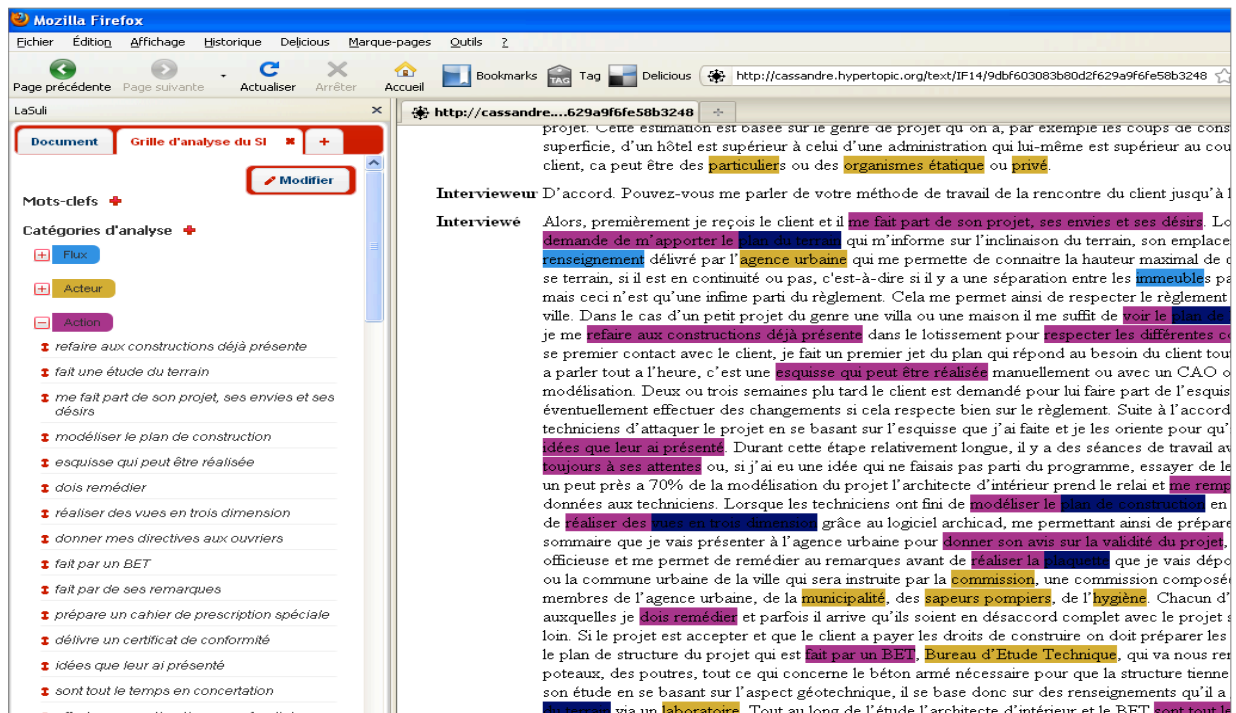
Mozilla Firefox

Fichier Édition Affichage Historique Delicious Marque-pages Outils ?

Page précédente Page suivante Actualiser Arrêter Accueil Bookmarks Tag Delicious http://cassandre.hypertopic.org/text/IF14/9dbf603083b80d2f629a9f6fe58b3248

LaSuli ×

Document Grille d'analyse du SI + 

Modifier

Mots-clefs

Catégories d'analyse

Flux

Acteur

Action

refaire aux constructions déjà présente

fait une étude du terrain

me fait part de son projet, ses envies et ses désirs

modéliser le plan de construction

esquisse qui peut être réalisée

dois remédier

réaliser des vues en trois dimension

donner mes directives aux ouvriers

fait par un BET

fait par de ses remarques

prépare un cahier de prescription spéciale

délivre un certificat de conformité

idées que leur ai présenté

sont tout le temps en concertation

http://cassandre....629a9f6fe58b3248

projet. Cette estimation est basée sur le genre de projet qu'on a, par exemple les coups de cons superficie, d'un hôtel est supérieur à celui d'une administration qui lui-même est supérieur au cou client, ca peut être des particuliers ou des organismes étatique ou privé.

Intervieweur D'accord. Pouvez-vous me parler de votre méthode de travail de la rencontre du client jusqu'à l

Interviewé Alors, premièrement je reçois le client et il me fait part de son projet, ses envies et ses désirs. Lo demande de m'apporter le plan du terrain qui m'informe sur l'inclinaison du terrain, son emplace renseignement délivré par l'agence urbaine qui me permette de connaitre la hauteur maximal de se terrain, si il est en continuité ou pas, c'est-à-dire si il y a une séparation entre les immeubles pa mais ceci n'est qu'une infime parti du règlement. Cela me permet ainsi de respecter le règlement ville. Dans le cas d'un petit projet du genre une villa ou une maison il me suffit de voir le plan de je me refaire aux constructions déjà présente dans le lotissement pour respecter les différentes co se premier contact avec le client, je fait un premier jet du plan qui répond au besoin du client tou a parler tout a l'heure, c'est une esquisse qui peut être réalisée manuellement ou avec un CAO o modélisation. Deux ou trois semaines plu tard le client est demandé pour lui faire part de l'esquis éventuellement effectuer des changements si cela respecte bien sur le règlement. Suite à l'accord techniciens d'attaquer le projet en se basant sur l'esquisse que j'ai faite et je les oriente pour qu' idées que leur ai présenté. Durant cette étape relativement longue, il y a des séances de travail av toujours à ses attentes ou, si j'ai eu une idée qui ne faisais pas parti du programme, essayer de le un peut près a 70% de la modélisation du projet l'architecte d'intérieur prend le relai et me remp données aux techniciens. Lorsque les techniciens ont fini de modéliser le plan de construction en de réaliser des vues en trois dimension grâce au logiciel archicad, me permettant ainsi de prépare sommaire que je vais présenter à l'agence urbaine pour donner son avis sur la validité du projet, officieuse et me permet de remédier au remarques avant de réaliser la plaquette que je vais dépo ou la commune urbaine de la ville qui sera instruite par la commission, une commission composé membres de l'agence urbaine, de la municipalité, des sapeurs pompiers, de l'hygiène. Chacun d' auxquelles je dois remédier et parfois il arrive qu'ils soient en désaccord complet avec le projet s loin. Si le projet est accepter et que le client a payer les droits de construire on doit préparer les le plan de structure du projet qui est fait par un BET, Bureau d'Etude Technique, qui va nous ren poteaux, des poutres, tout ce qui concerne le béton armé nécessaire pour que la structure tienne son étude en se basant sur l'aspect géotechnique, il se base donc sur des renseignements qu'il a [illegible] via un laboratoire. Tout au long de l'étude l'architecte d'intérieur et le BET sont tout le